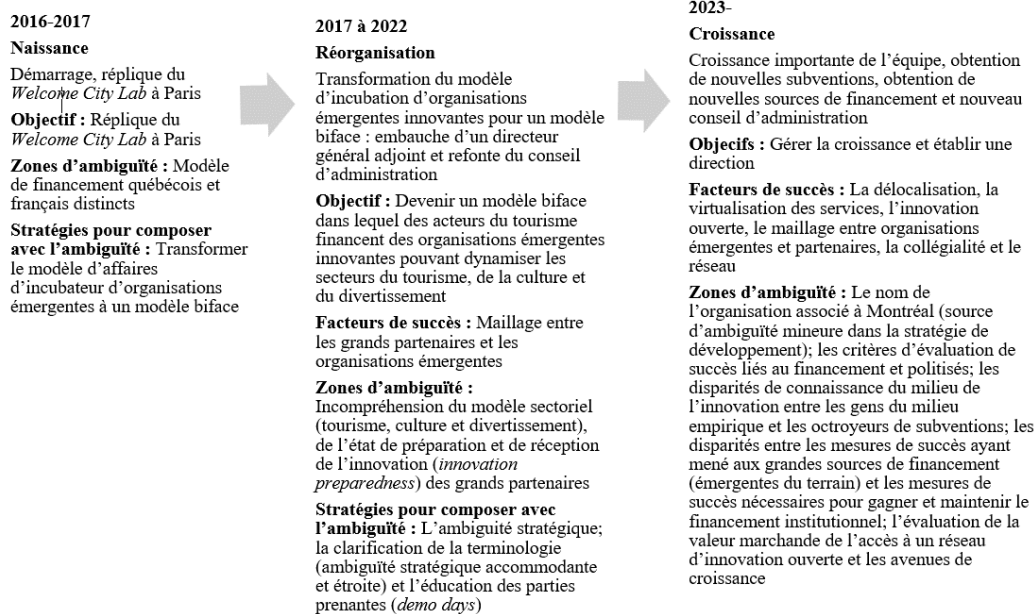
2016-2017

**Naissance**

Démarrage, réplique du *Welcome City Lab* à Paris

**Objectif :** Réplique du *Welcome City Lab* à Paris

**Zones d'ambiguïté :** Modèle de financement québécois et français distincts

**Stratégies pour composer avec l'ambiguïté :** Transformer le modèle d'affaires d'incubateur d'organisations émergentes à un modèle biface

2017 à 2022

**Réorganisation**

Transformation du modèle d'incubation d'organisations émergentes innovantes pour un modèle biface : embauche d'un directeur général adjoint et refonte du conseil d'administration

**Objectif :** Devenir un modèle biface dans lequel des acteurs du tourisme financent des organisations émergentes innovantes pouvant dynamiser les secteurs du tourisme, de la culture et du divertissement

**Facteurs de succès :** Maillage entre les grands partenaires et les organisations émergentes

**Zones d'ambiguïté :** Incompréhension du modèle sectoriel (tourisme, culture et divertissement), de l'état de préparation et de réception de l'innovation (*innovation preparedness*) des grands partenaires

**Stratégies pour composer avec l'ambiguïté :** L'ambiguïté stratégique; la clarification de la terminologie (ambiguïté stratégique accommodante et étroite) et l'éducation des parties prenantes (*demo days*)

2023-

**Croissance**

Croissance importante de l'équipe, obtention de nouvelles subventions, obtention de nouvelles sources de financement et nouveau conseil d'administration

**Objecifs :** Gérer la croissance et établir une direction

**Facteurs de succès :** La délocalisation, la virtualisation des services, l'innovation ouverte, le maillage entre organisations émergentes et partenaires, la collégialité et le réseau

**Zones d'ambiguïté :** Le nom de l'organisation associé à Montréal (source d'ambiguïté mineure dans la stratégie de développement); les critères d'évaluation de succès liés au financement et politisés; les disparités de connaissance du milieu de l'innovation entre les gens du milieu empirique et les octroyeurs de subventions; les disparités entre les mesures de succès ayant mené aux grandes sources de financement (émergentes du terrain) et les mesures de succès nécessaires pour gagner et maintenir le financement institutionnel; l'évaluation de la valeur marchande de l'accès à un réseau d'innovation ouverte et les avenues de croissance